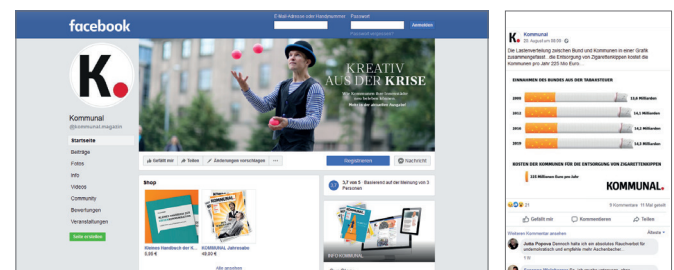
facebook
E-Mail-Adresse oder Handynummer
Passwort
Anmelden
Passwort vergessen?

K.
Kommunal
@kommunal.magazin
Startseite
Beiträge
Fotos
Info
Videos
Community
Bewertungen
Veranstaltungen
Seite erstellen

KREATIV AUS DER KRISE
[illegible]

Gefällt mir
Teilen
Änderungen vorschlagen
...
Registrieren
Nachricht

Shop
Kleines Handbuch der K...
5,00 €
KOMMUNAL Jahresabo
49,00 €
Alle ansehen

3,7 von 5 · Basierend auf der Meinung von 3 Personen

INFO KOMMUNAL

K.
Kommunal
28. August um 08:00 ·
Die Lastenverteilung zwischen Bund und Kommunen in einer Grafik zusammengefasst - die Entsorgung von Zigarettenkippen kostet die Kommunen pro Jahr 225 Mio Euro.

EINNAHMEN DES BUNDES AUS DER TABAKSTEUER
2000
13,8 Milliarden
2012
14,1 Milliarden
2016
14,2 Milliarden
2019
14,3 Milliarden

KOSTEN DER KOMMUNEN FÜR DIE ENTSORGUNG VON ZIGARETTENKIPPEN
225 Millionen Euro pro Jahr

KOMMUNAL.

21
9 Kommentare 11 Mal geteilt
Gefällt mir
Kommentieren
Teilen
Weitere Kommentare ansehen
Alle
Jutta Popova Dennoch halte ich ein absolutes Rauchverbot für unverhältnismäßig und empfehle mehr Aschenbecher.
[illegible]